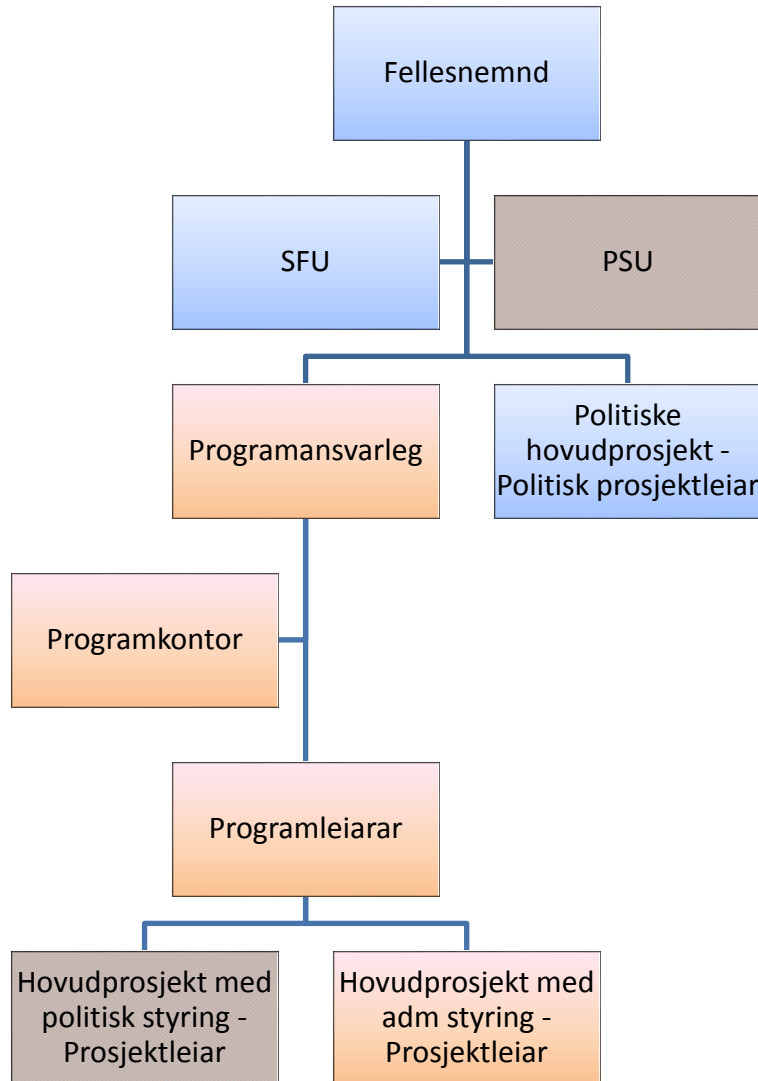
Fellesnemnd

SFU

PSU

Programansvarleg

Politiske hovudprosjekt - Politisk prosjektleiar

Programkontor

Programleiarar

Hovudprosjekt med politisk styring - Prosjektleiar

Hovudprosjekt med adm styring - Prosjektleiar